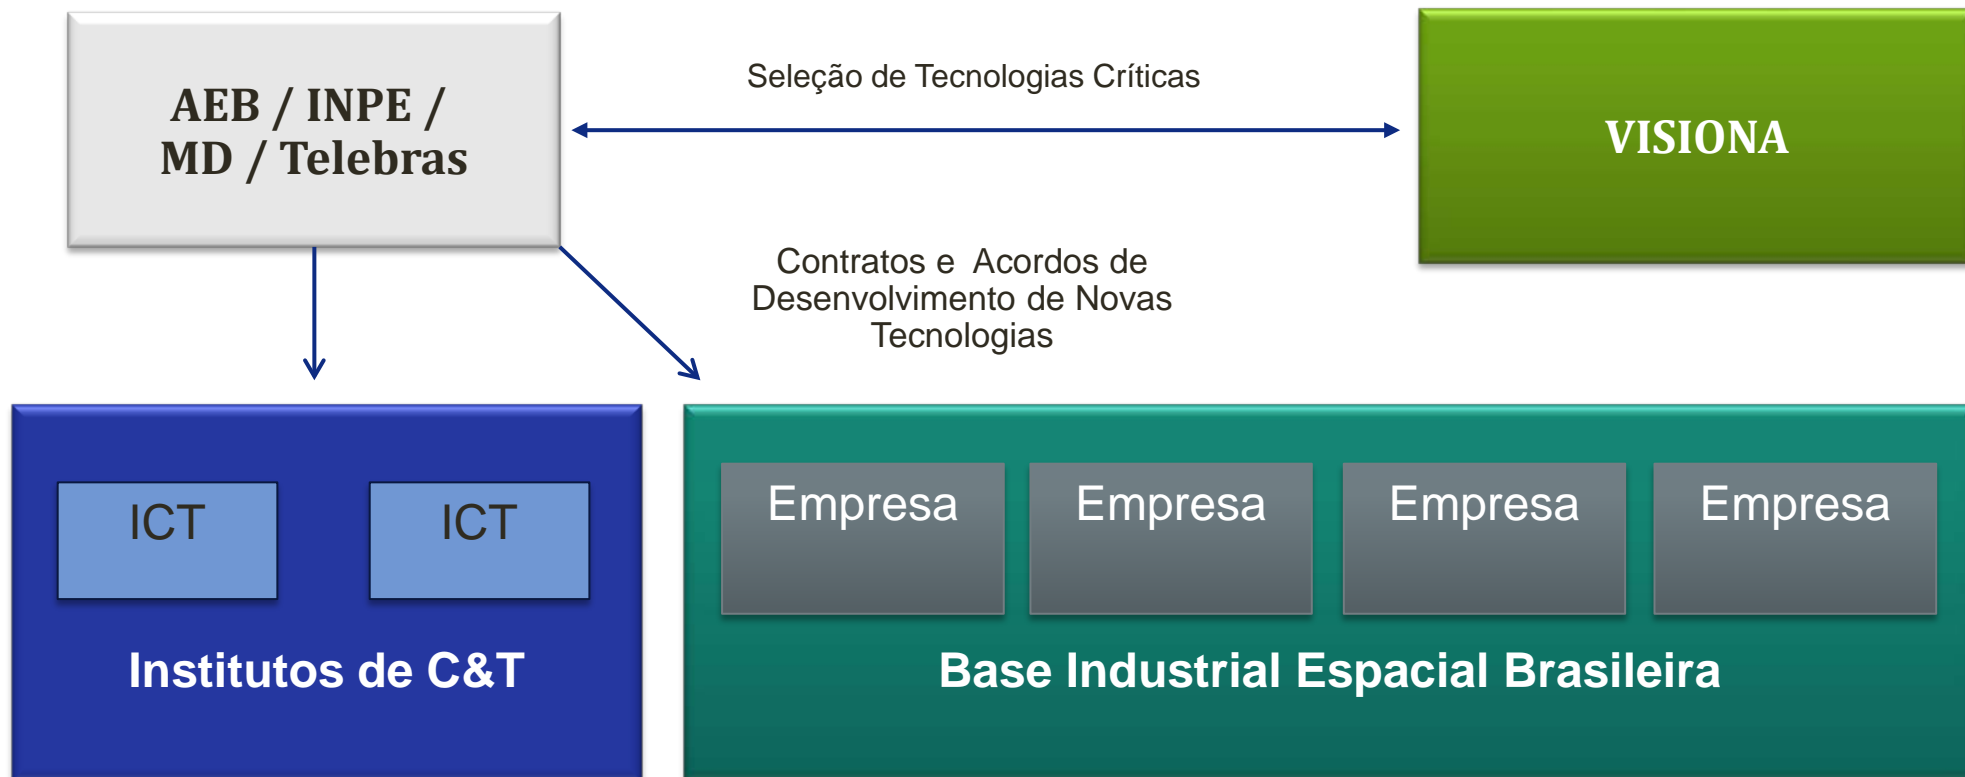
AEB / INPE / MD / Telebras

Seleção de Tecnologias Críticas

VISIONA

Contratos e Acordos de Desenvolvimento de Novas Tecnologias

ICT

ICT

Institutos de C&T

Empresa

Empresa

Empresa

Empresa

Base Industrial Espacial Brasileira